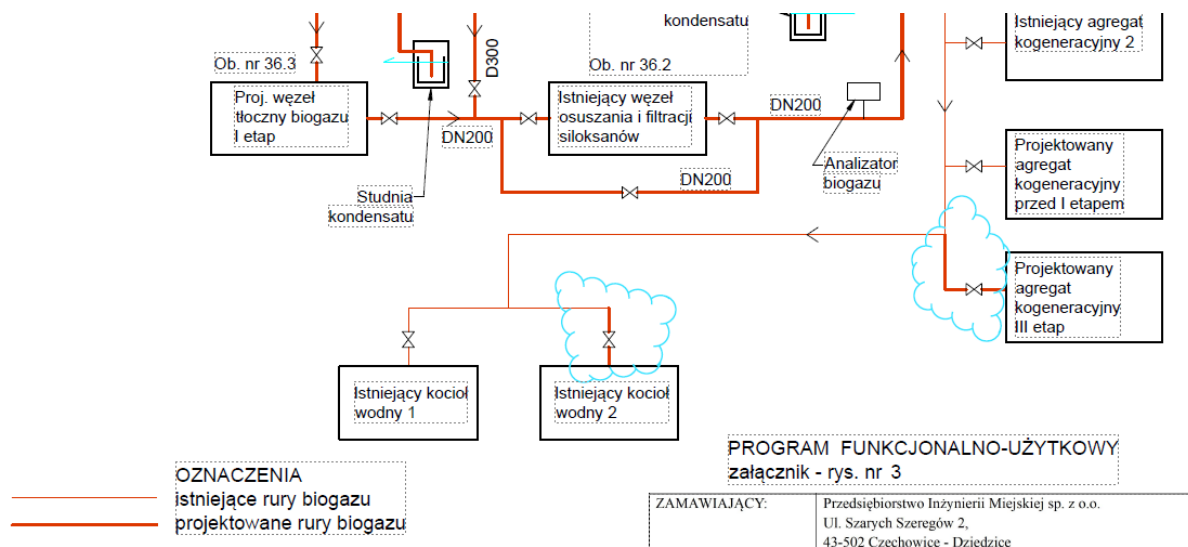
kondensatu

Istniejący agregat kogeneracyjny 2

Ob. nr 36.3

D300

Ob. nr 36.2

Proj. węzeł tłoczny biogazu I etap

Istniejący węzeł osuszania i filtracji siloksanów

DN200

DN200

DN200

Analizator biogazu

Studnia kondensatu

Projektowany agregat kogeneracyjny przed I etapem

Projektowany agregat kogeneracyjny III etap

Istniejący kocioł wodny 1

Istniejący kocioł wodny 2

PROGRAM FUNKCJONALNO-UŻYTKOWY
załącznik - rys. nr 3

OZNACZENIA
istniejące rury biogazu
projektowane rury biogazu

| ZAMAWIAJĄCY: | Przedsiębiorstwo Inżynierii Miejskiej sp. z o.o. Ul. Szarych Szeregów 2, 43-502 Czechowice - Dziedzice |
|---|---|